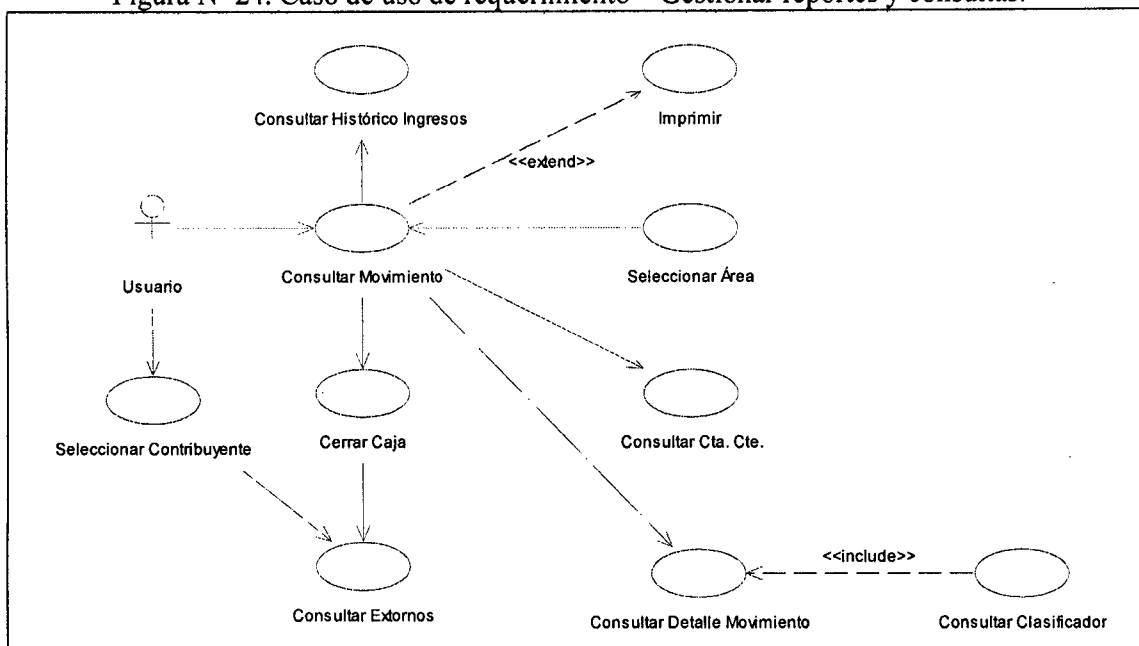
Figura N° 24: Caso de uso de requerimiento – Gestionar reportes y consultas.

Consultar Histórico Ingresos

Imprimir

<<extend>>

Usuario

Consultar Movimiento

Seleccionar Área

Seleccionar Contribuyente

Cerrar Caja

Consultar Cta. Cte.

<<include>>

Consultar Extornos

Consultar Detalle Movimiento

Consultar Clasificador